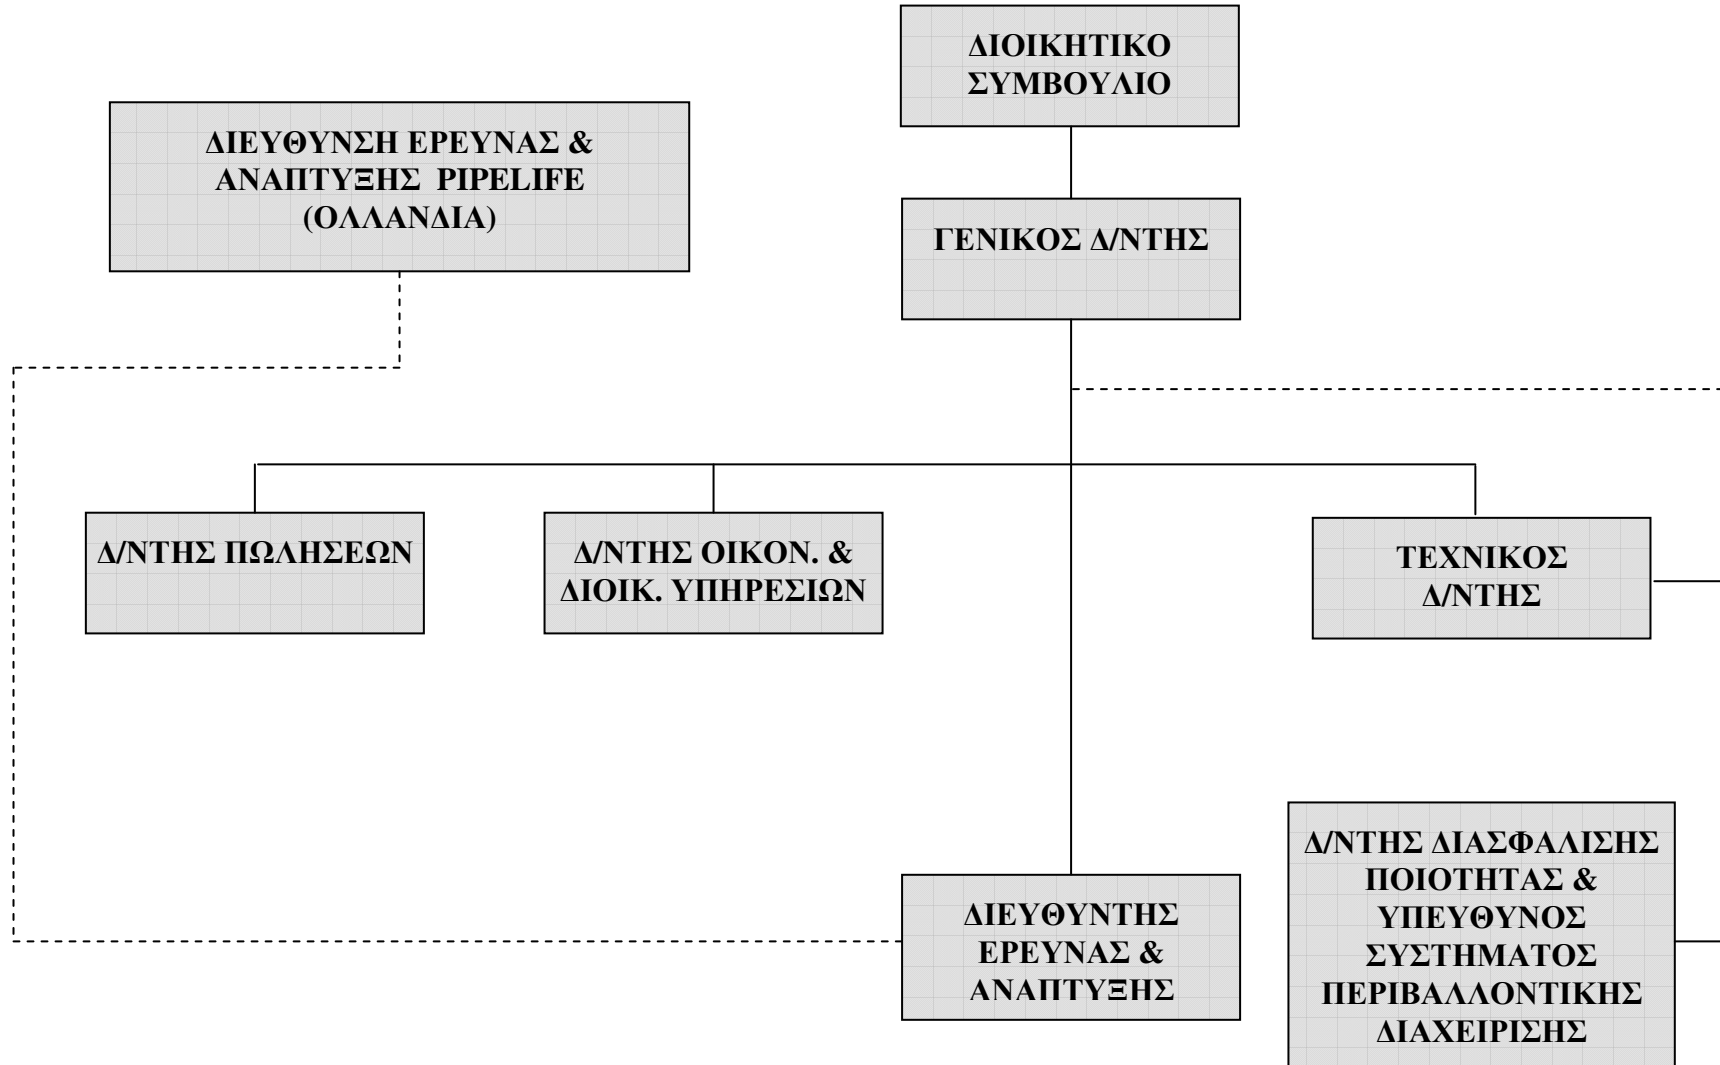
ΔΙΟΙΚΗΤΙΚΟ ΣΥΜΒΟΥΛΙΟ

ΔΙΕΥΘΥΝΣΗ ΕΡΕΥΝΑΣ & ΑΝΑΠΤΥΞΗΣ PIPELIFE (ΟΛΛΑΝΔΙΑ)

ΓΕΝΙΚΟΣ Δ/ΝΤΗΣ

Δ/ΝΤΗΣ ΠΩΛΗΣΕΩΝ

Δ/ΝΤΗΣ ΟΙΚΟΝ. & ΔΙΟΙΚ. ΥΠΗΡΕΣΙΩΝ

ΤΕΧΝΙΚΟΣ Δ/ΝΤΗΣ

Δ/ΝΤΗΣ ΔΙΑΣΦΑΛΙΣΗΣ ΠΟΙΟΤΗΤΑΣ & ΥΠΕΥΘΥΝΟΣ ΣΥΣΤΗΜΑΤΟΣ ΠΕΡΙΒΑΛΛΟΝΤΙΚΗΣ ΔΙΑΧΕΙΡΙΣΗΣ

ΔΙΕΥΘΥΝΤΗΣ ΕΡΕΥΝΑΣ & ΑΝΑΠΤΥΞΗΣ